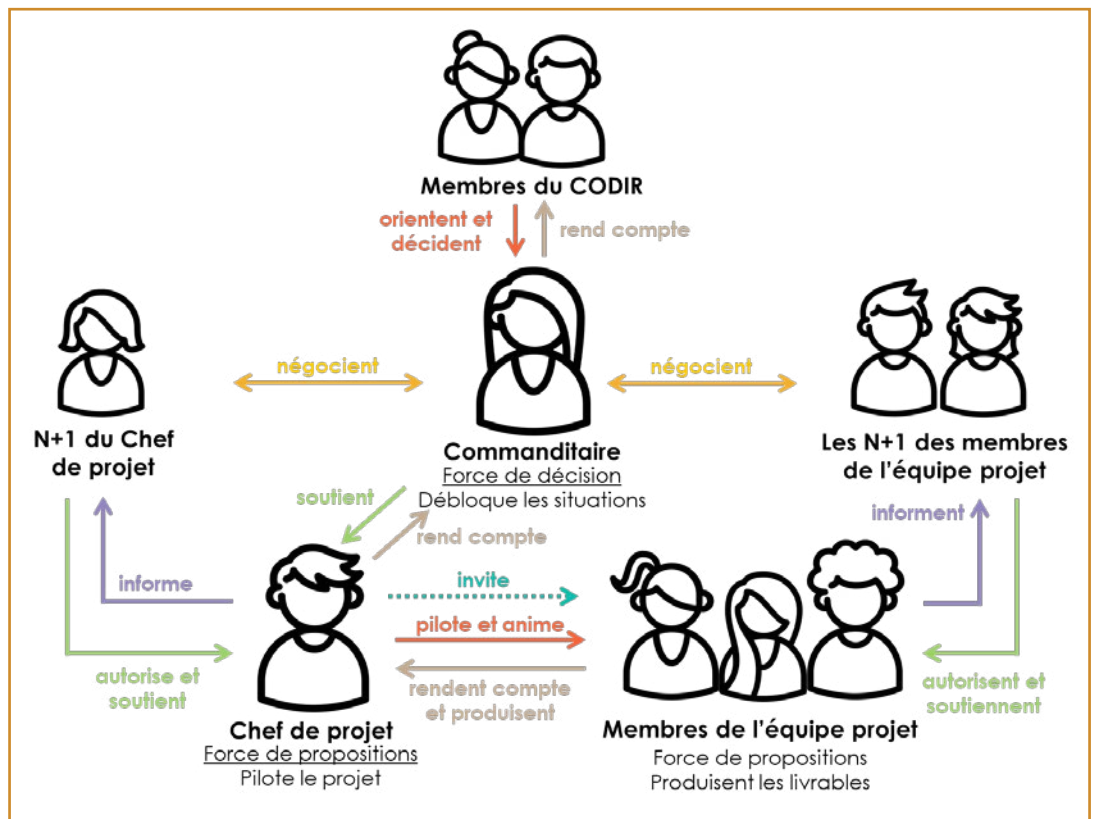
Membres du CODIR

orientent et décident

rend compte

N+1 du Chef de projet

négocient

Commanditaire
Force de décision
Débloque les situations

négocient

Les N+1 des membres de l'équipe projet

soutient

rend compte

informent

informe

invite

pilote et anime

rendent compte et produisent

autorise et soutient

autorisent et soutiennent

Chef de projet
Force de propositions
Pilote le projet

Membres de l'équipe projet
Force de propositions
Produisent les livrables